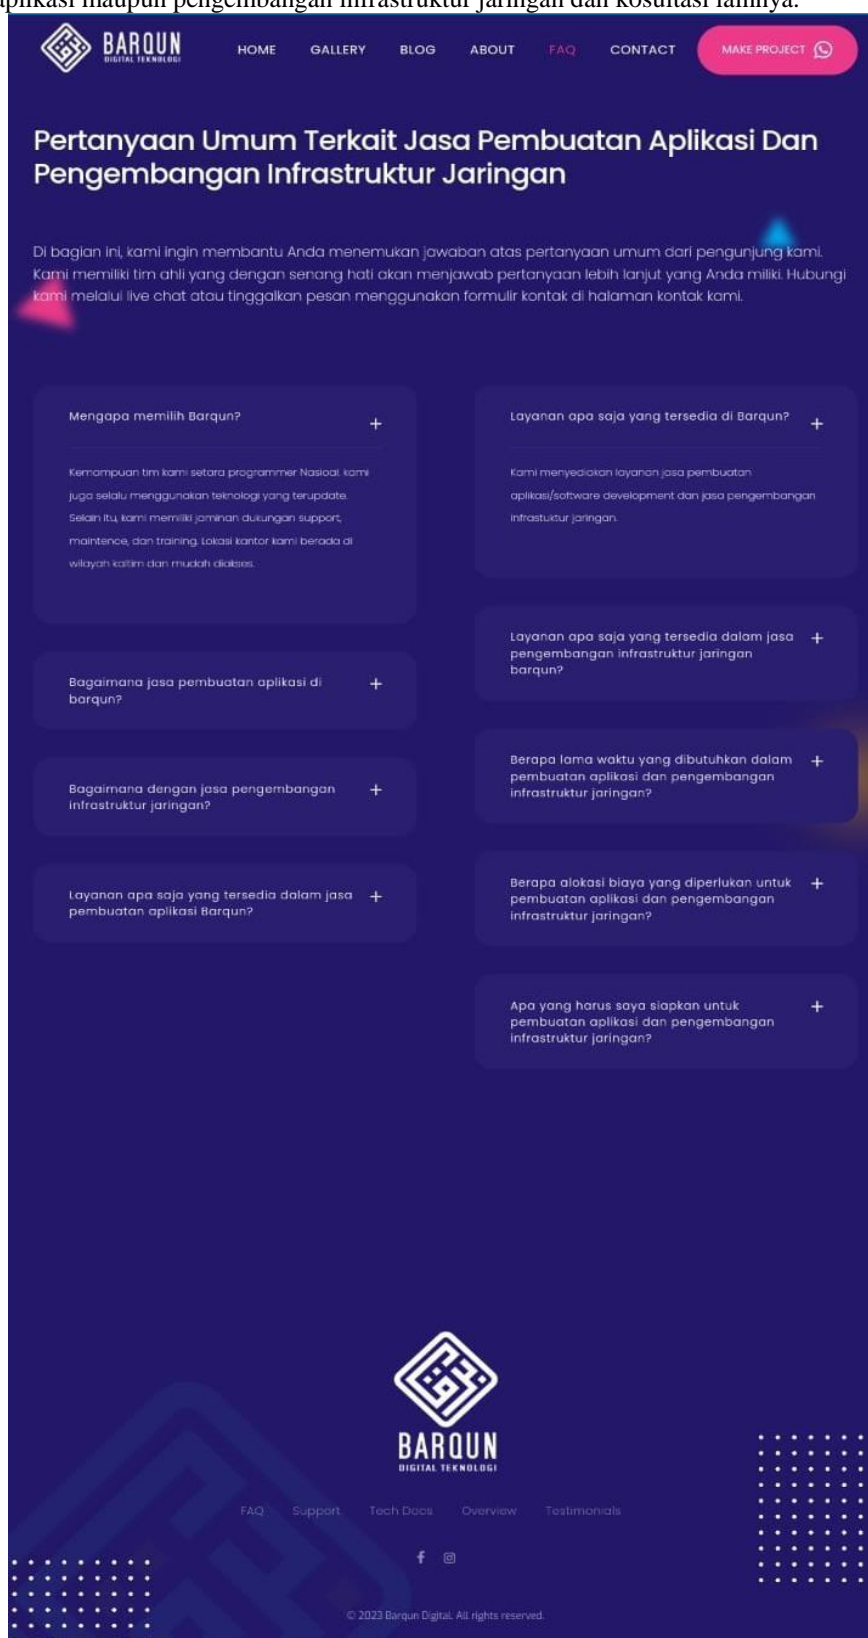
plikasi maupun pengembangan infrastruktur jaringan dan kosultasi lainnya.

BARQUN
DIGITAL TEKNOLOGI

HOME GALLERY BLOG ABOUT FAQ CONTACT MAKE PROJECT

Pertanyaan Umum Terkait Jasa Pembuatan Aplikasi Dan Pengembangan Infrastruktur Jaringan

Di bagian ini, kami ingin membantu Anda menemukan jawaban atas pertanyaan umum dari pengunjung kami. Kami memiliki tim ahli yang dengan senang hati akan menjawab pertanyaan lebih lanjut yang Anda miliki. Hubungi kami melalui live chat atau tinggalkan pesan menggunakan formulir kontak di halaman kontak kami.

Mengapa memilih Barqun? +

Kemampuan tim kami setara programmer Nasioal. kami juga selalu menggunakan teknologi yang terupdate. Selain itu, kami memiliki jaminan dukungan support, maintence, dan training. Lokasi kantor kami berada di wilayah kaltim dan mudah diakses.

Bagaimana jasa pembuatan aplikasi di barqun? +

Bagaimana dengan jasa pengembangan infrastruktur jaringan? +

Layanan apa saja yang tersedia dalam jasa pembuatan aplikasi Barqun? +

Layanan apa saja yang tersedia di Barqun? +

Kami menyediakan layanan jasa pembuatan aplikasi/software development dan jasa pengembangan infrastuktur jaringan.

Layanan apa saja yang tersedia dalam jasa pengembangan infrastruktur jaringan barqun? +

Berapa lama waktu yang dibutuhkan dalam pembuatan aplikasi dan pengembangan infrastruktur jaringan? +

Berapa alokasi biaya yang diperlukan untuk pembuatan aplikasi dan pengembangan infrastruktur jaringan? +

Apa yang harus saya siapkan untuk pembuatan aplikasi dan pengembangan infrastruktur jaringan? +

BARQUN
DIGITAL TEKNOLOGI

FAQ Support Tech Docs Overview Testimonials

© 2023 Barqun Digital. All rights reserved.